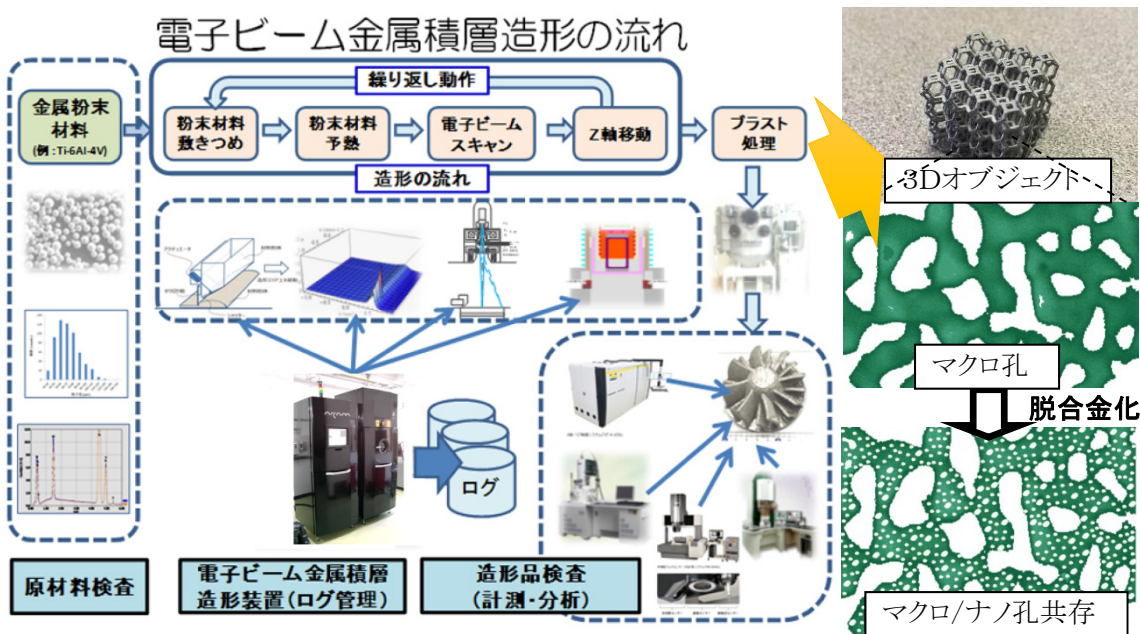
電子ビーム金属積層造形の流れ

金属粉末材料
(例：Ti-6Al-4V)

繰り返し動作

粉末材料敷きつめ

粉末材料予熱

電子ビームスキャン

Z軸移動

造形の流れ

ブラスト処理

ログ

原材料検査

電子ビーム金属積層造形装置（ログ管理）

造形品検査
（計測・分析）

3Dオブジェクト

マクロ孔

脱合金化

マクロ/ナノ孔共存